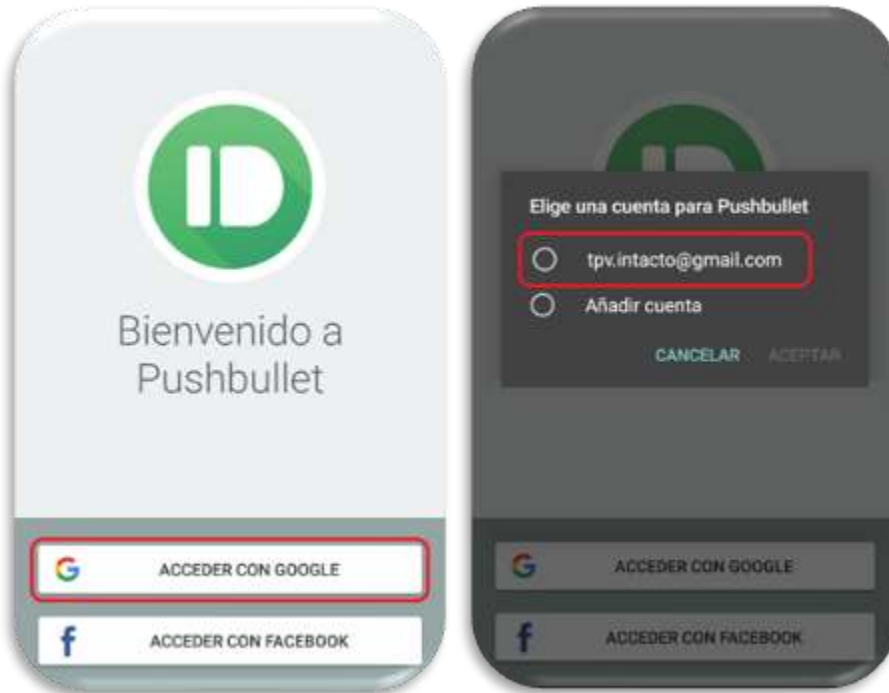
Bienvenido a Pushbullet

G ACCEDER CON GOOGLE

f ACCEDER CON FACEBOOK

Elige una cuenta para Pushbullet

tpv.intacto@gmail.com

Añadir cuenta

CANCELAR ACEPTAR

G ACCEDER CON GOOGLE

f ACCEDER CON FACEBOOK